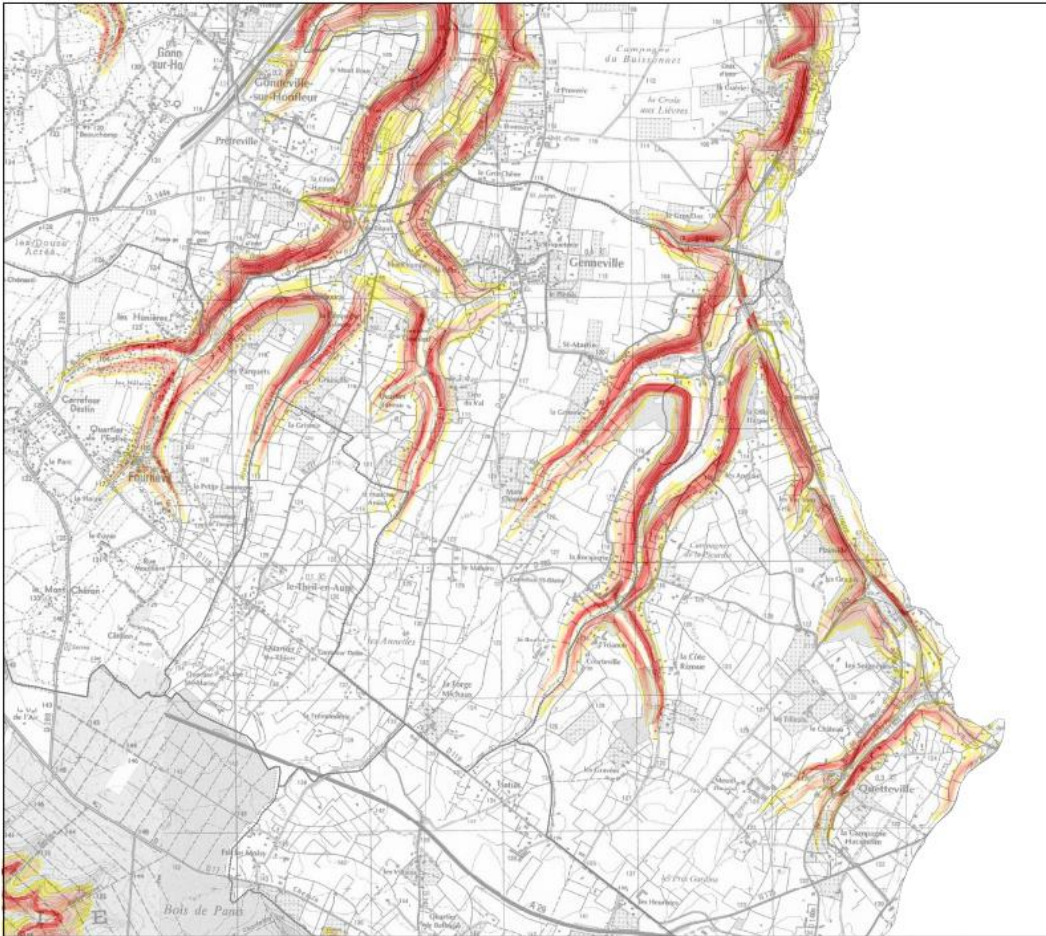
Gonneville-sur-Honfleur

Prêtreville

Campagne du Buissonnet

la Croix aux Lièvres

Genneville

les Douze Acres

les Hunières

Carrefour Destin

Fourneville

les Parquets

le Theil-en-Auge

Mont Chéron

les Annelles

la Forge Michaux

Campagne de la Picarde

la Côte Rimsar

les Seigneurs

Quetteville

la Campagne Hacquelin

Bois de Pans

St-Adjutor

le Val de l'Air

Vatelle

E